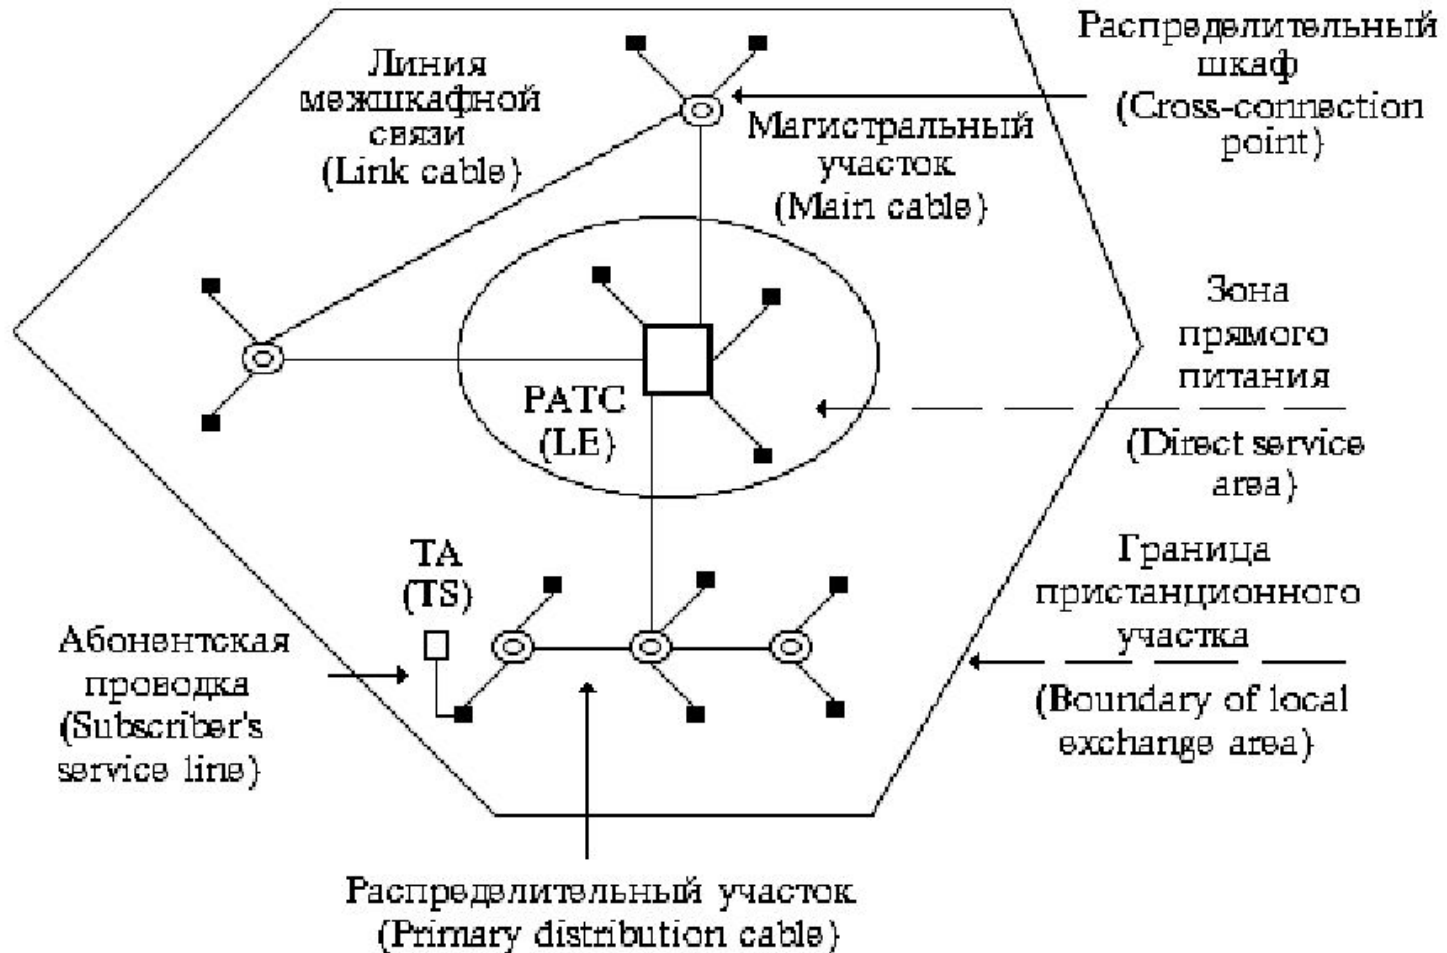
Распределительный шкаф (Cross-connection point)

Линия межшкафной связи (Link cable)

Магистральный участок (Main cable)

Зона прямого питания (Direct service area)

РАТС (LE)

ТА (TS)

Граница пристанционного участка (Boundary of local exchange area)

Абонентская проводка (Subscriber's service line)

Распределительный участок (Primary distribution cable)